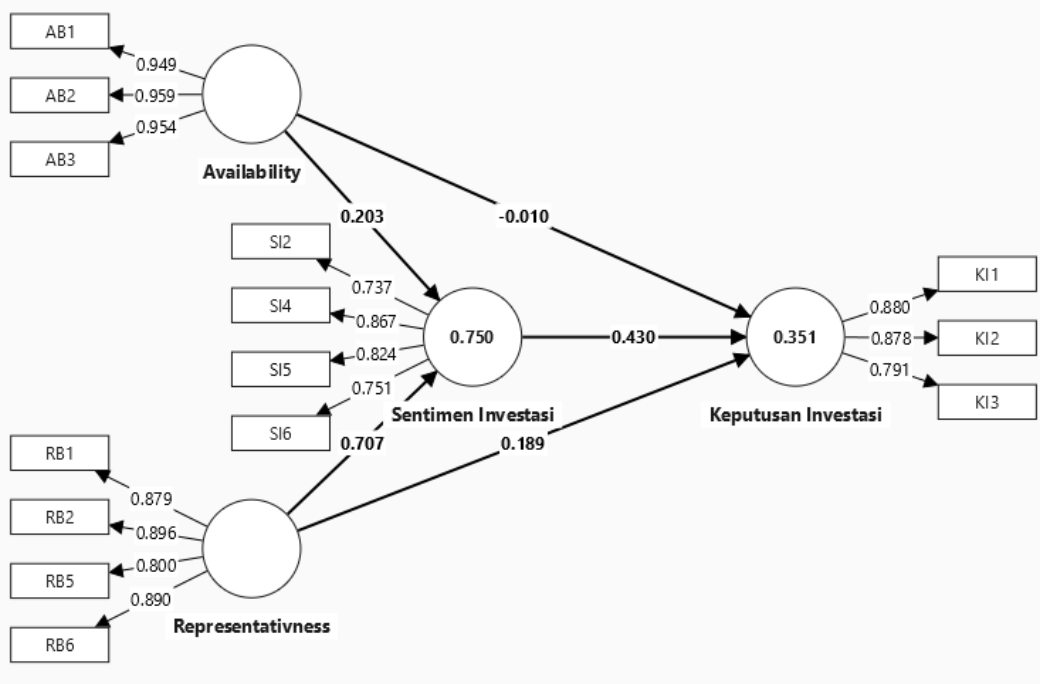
AB1
0.949
AB2
0.959
AB3
0.954
Availability

0.203
-0.010

SI2
0.737
SI4
0.867
SI5
0.824
SI6
0.751

0.750
Sentimen Investasi

0.430

0.351
Keputusan Investasi

0.880
KI1
0.878
KI2
0.791
KI3

0.707
0.189

RB1
0.879
RB2
0.896
RB5
0.800
RB6
0.890
Representativness